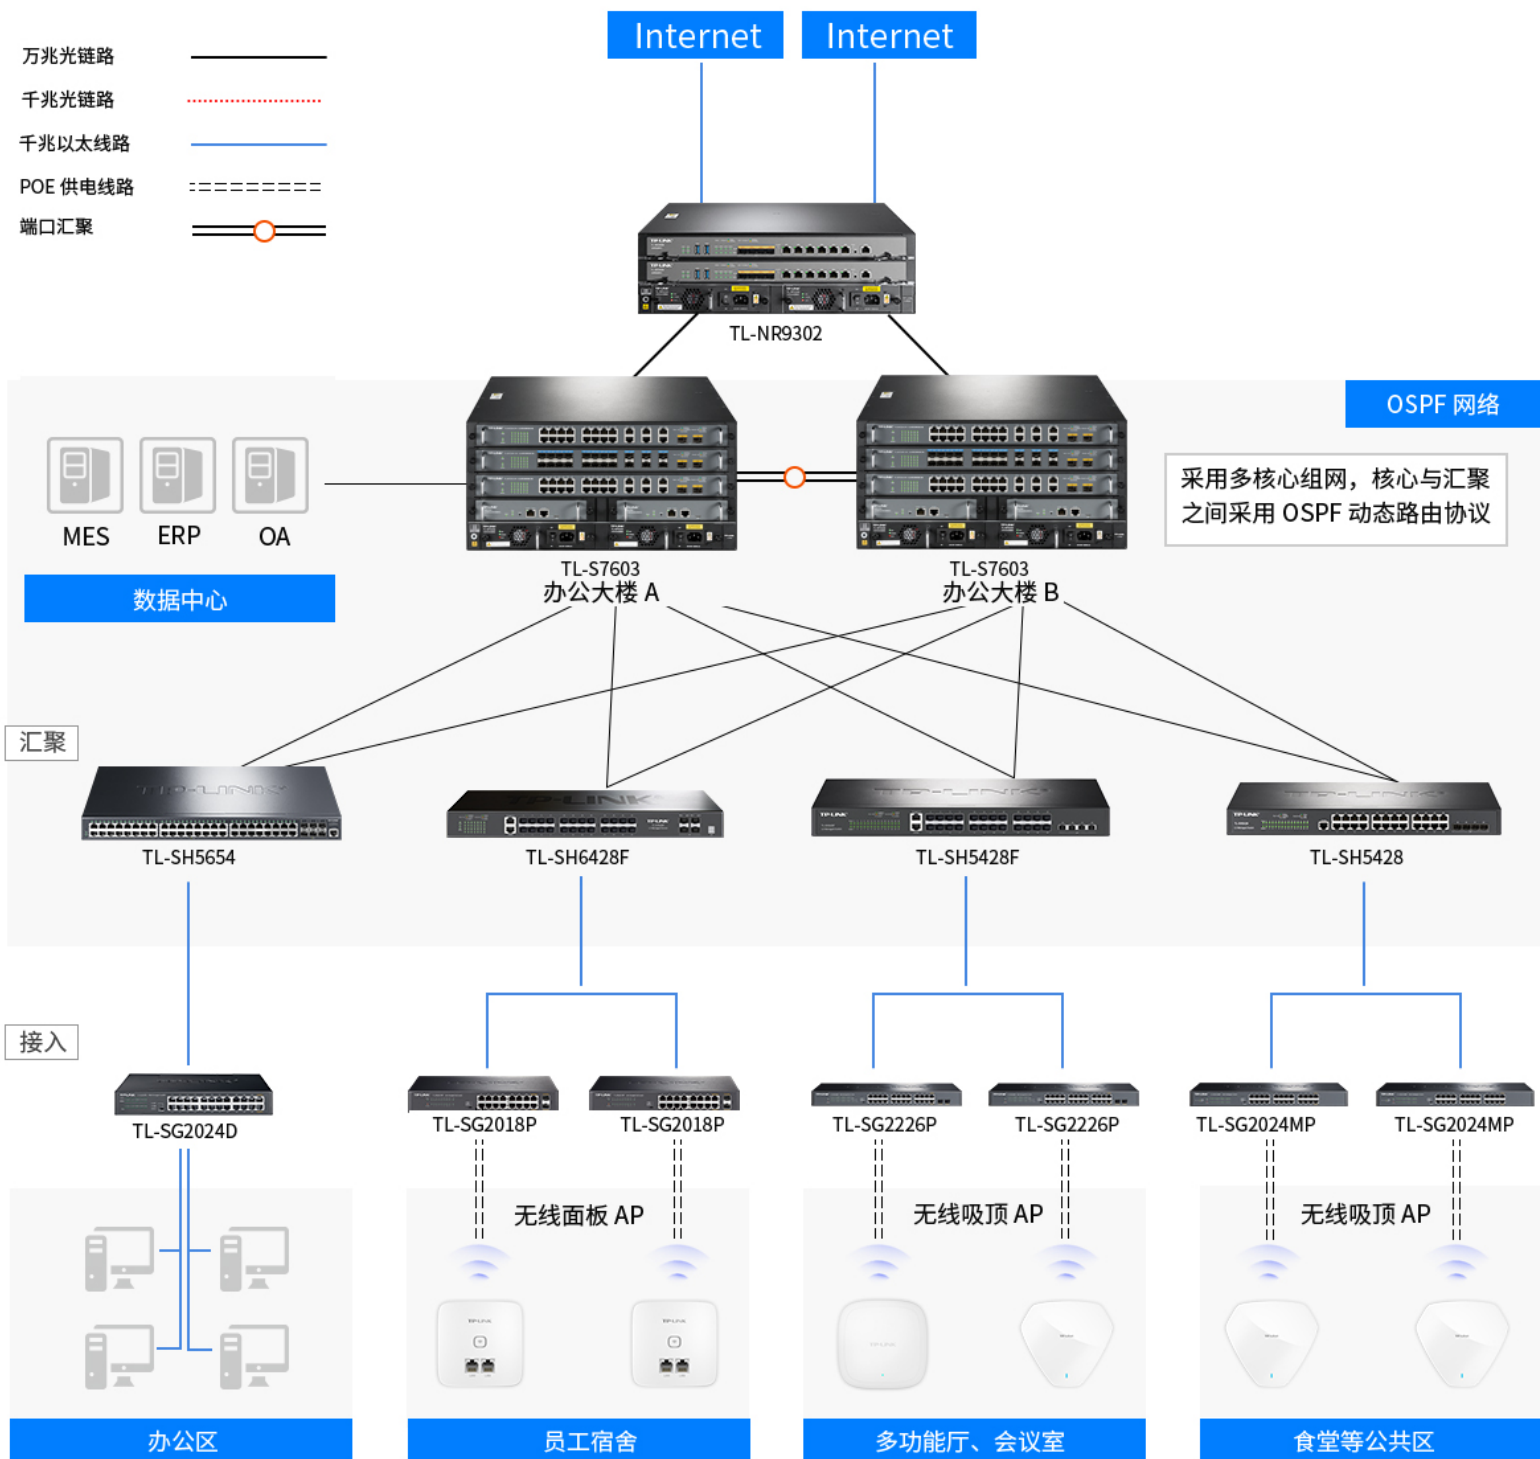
万兆光链路
千兆光链路
千兆以太线路
POE 供电线路
端口汇聚

Internet
Internet

TL-NR9302

OSPF 网络

采用多核心组网，核心与汇聚之间采用 OSPF 动态路由协议

MES
ERP
OA

数据中心

TL-S7603
办公大楼 A

TL-S7603
办公大楼 B

汇聚

TL-SH5654
TL-SH6428F
TL-SH5428F
TL-SH5428

接入

TL-SG2024D
TL-SG2018P
TL-SG2018P
TL-SG2226P
TL-SG2226P
TL-SG2024MP
TL-SG2024MP

无线面板 AP
无线吸顶 AP
无线吸顶 AP

办公区
员工宿舍
多功能厅、会议室
食堂等公共区